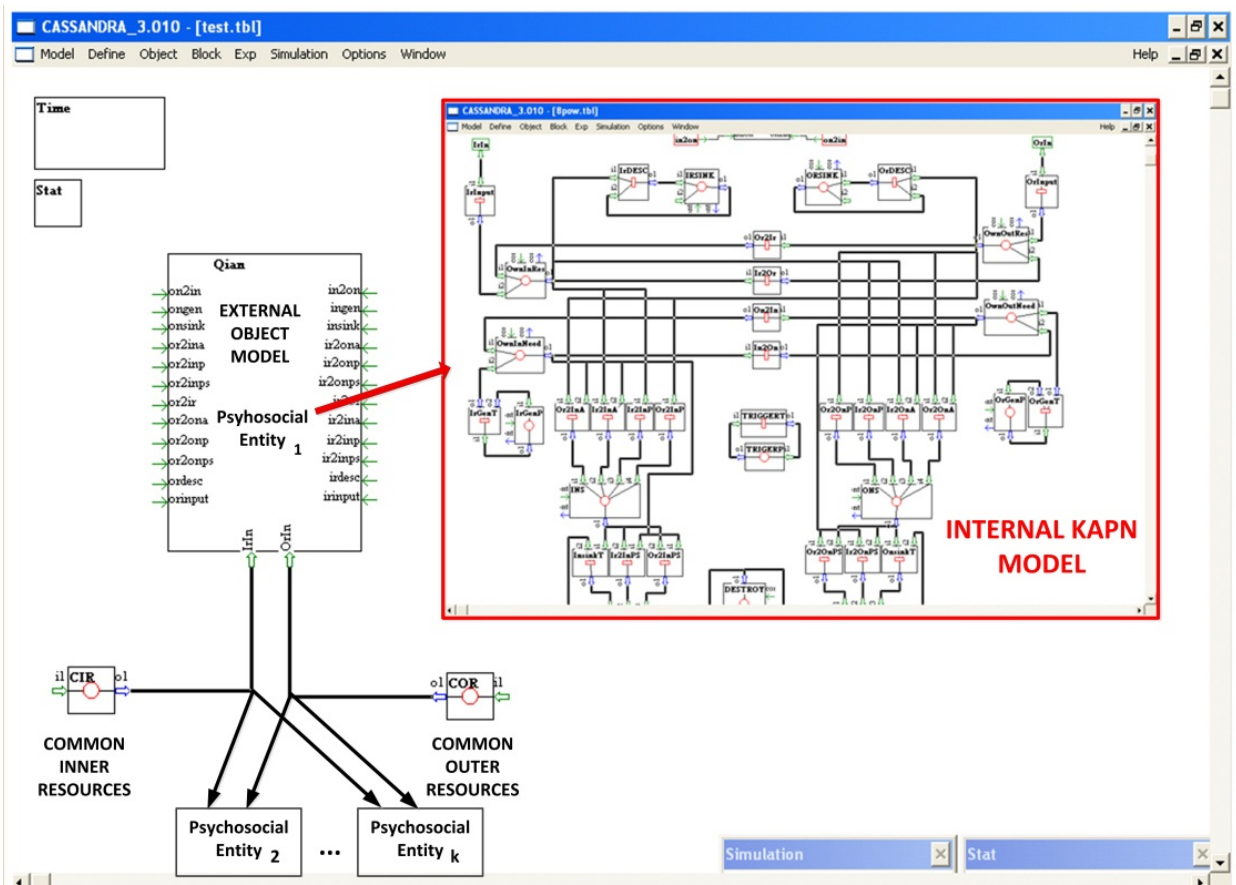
CASSANDRA_3.010 - [test.tbl]

Model Define Object Block Exp Simulation Options Window Help

Time

Stat

Qian

on2in
ongen
onsink
or2ina
or2inp
or2inps
or2ir
or2ona
or2onp
or2onps
ordesc
orinput

in2on
ingen
insink
ir2ona
ir2onp
ir2onps
ir2or
ir2ina
ir2inp
ir2inps
irdesc
irinput

EXTERNAL OBJECT MODEL

Psyhosocial Entity $_1$

IrIn OrIn

CASSANDRA_3.010 - [8pow.tbl]

Model Define Object Block Exp Simulation Options Window Help

in2on on2in

IrIn IrInput IrDESC IRSINK ORSINK OrDESC OrIn OrInput

OwnInRes Or2Ir Ir2Or OwnOutRes

On2In In2On OwnInNeed OwnOutNeed

IrGenT IrGenP Or2InA Ir2InA Ir2InP Or2InP TRIGGERT TRIGERP Or2OnP Ir2OnP Ir2OnA Or2OnA OrGenP OrGenT

INS ONS

InsinkT Ir2InPS Or2InPS DESTROT Or2OnPS Ir2OnPS OnsinkT

INTERNAL KAPN MODEL

i1 CIR o1

o1 COR i1

COMMON INNER RESOURCES

COMMON OUTER RESOURCES

Psychosocial Entity $_2$

...

Psychosocial Entity $_k$

Simulation

Stat